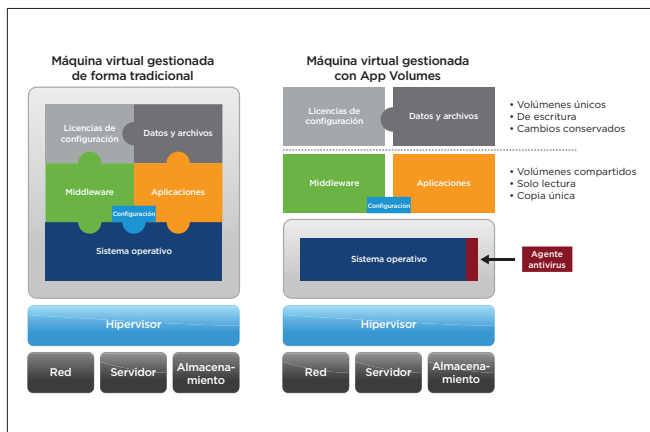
Máquina virtual gestionada de forma tradicional

Licencias de configuración

Datos y archivos

Middleware

Aplicaciones

Configuración

Sistema operativo

Hipervisor

Red

Servidor

Almacenamiento

Máquina virtual gestionada con App Volumes

Licencias de configuración

Datos y archivos

• Volúmenes únicos
• De escritura
• Cambios conservados

Middleware

Aplicaciones

Configuración

• Volúmenes compartidos
• Solo lectura
• Copia única

Sistema operativo

Agente antivirus

Hipervisor

Red

Servidor

Almacenamiento